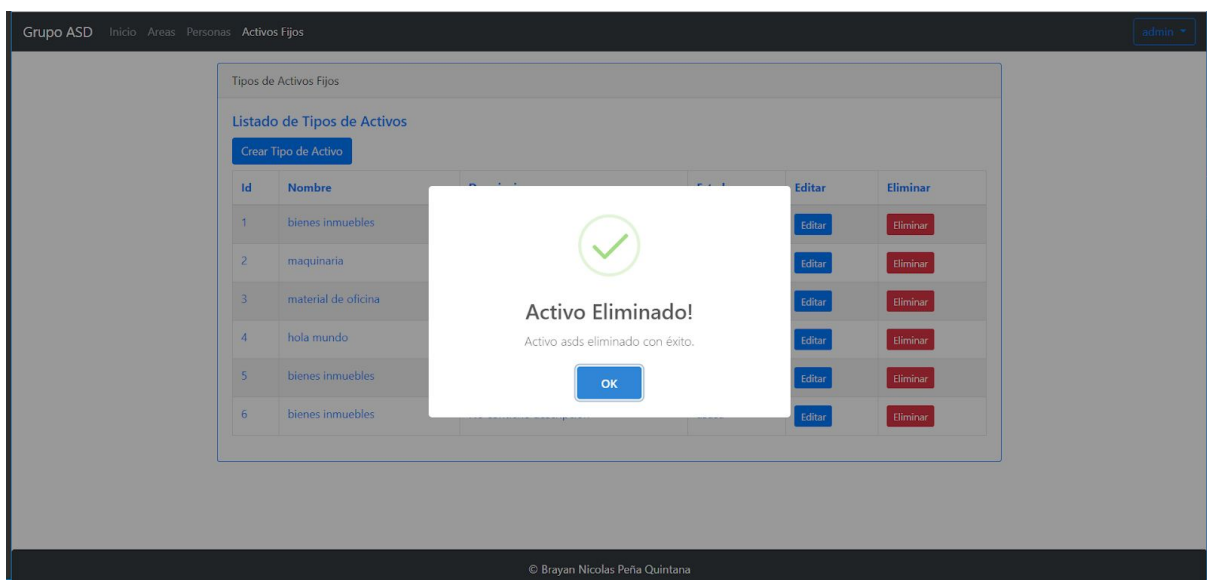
Grupo ASD Inicio Areas Personas Activos Fijos admin

Tipos de Activos Fijos

Listado de Tipos de Activos

Crear Tipo de Activo

| Id | Nombre | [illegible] | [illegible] | Editar | Eliminar |
|---|---|---|---|---|---|
| 1 | bienes inmuebles | | | Editar | Eliminar |
| 2 | maquinaria | | | Editar | Eliminar |
| 3 | material de oficina | | | Editar | Eliminar |
| 4 | hola mundo | | | Editar | Eliminar |
| 5 | bienes inmuebles | | | Editar | Eliminar |
| 6 | bienes inmuebles | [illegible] | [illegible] | Editar | Eliminar |

Activo Eliminado!

Activo asds eliminado con éxito.

OK

© Brayan Nicolas Peña Quintana